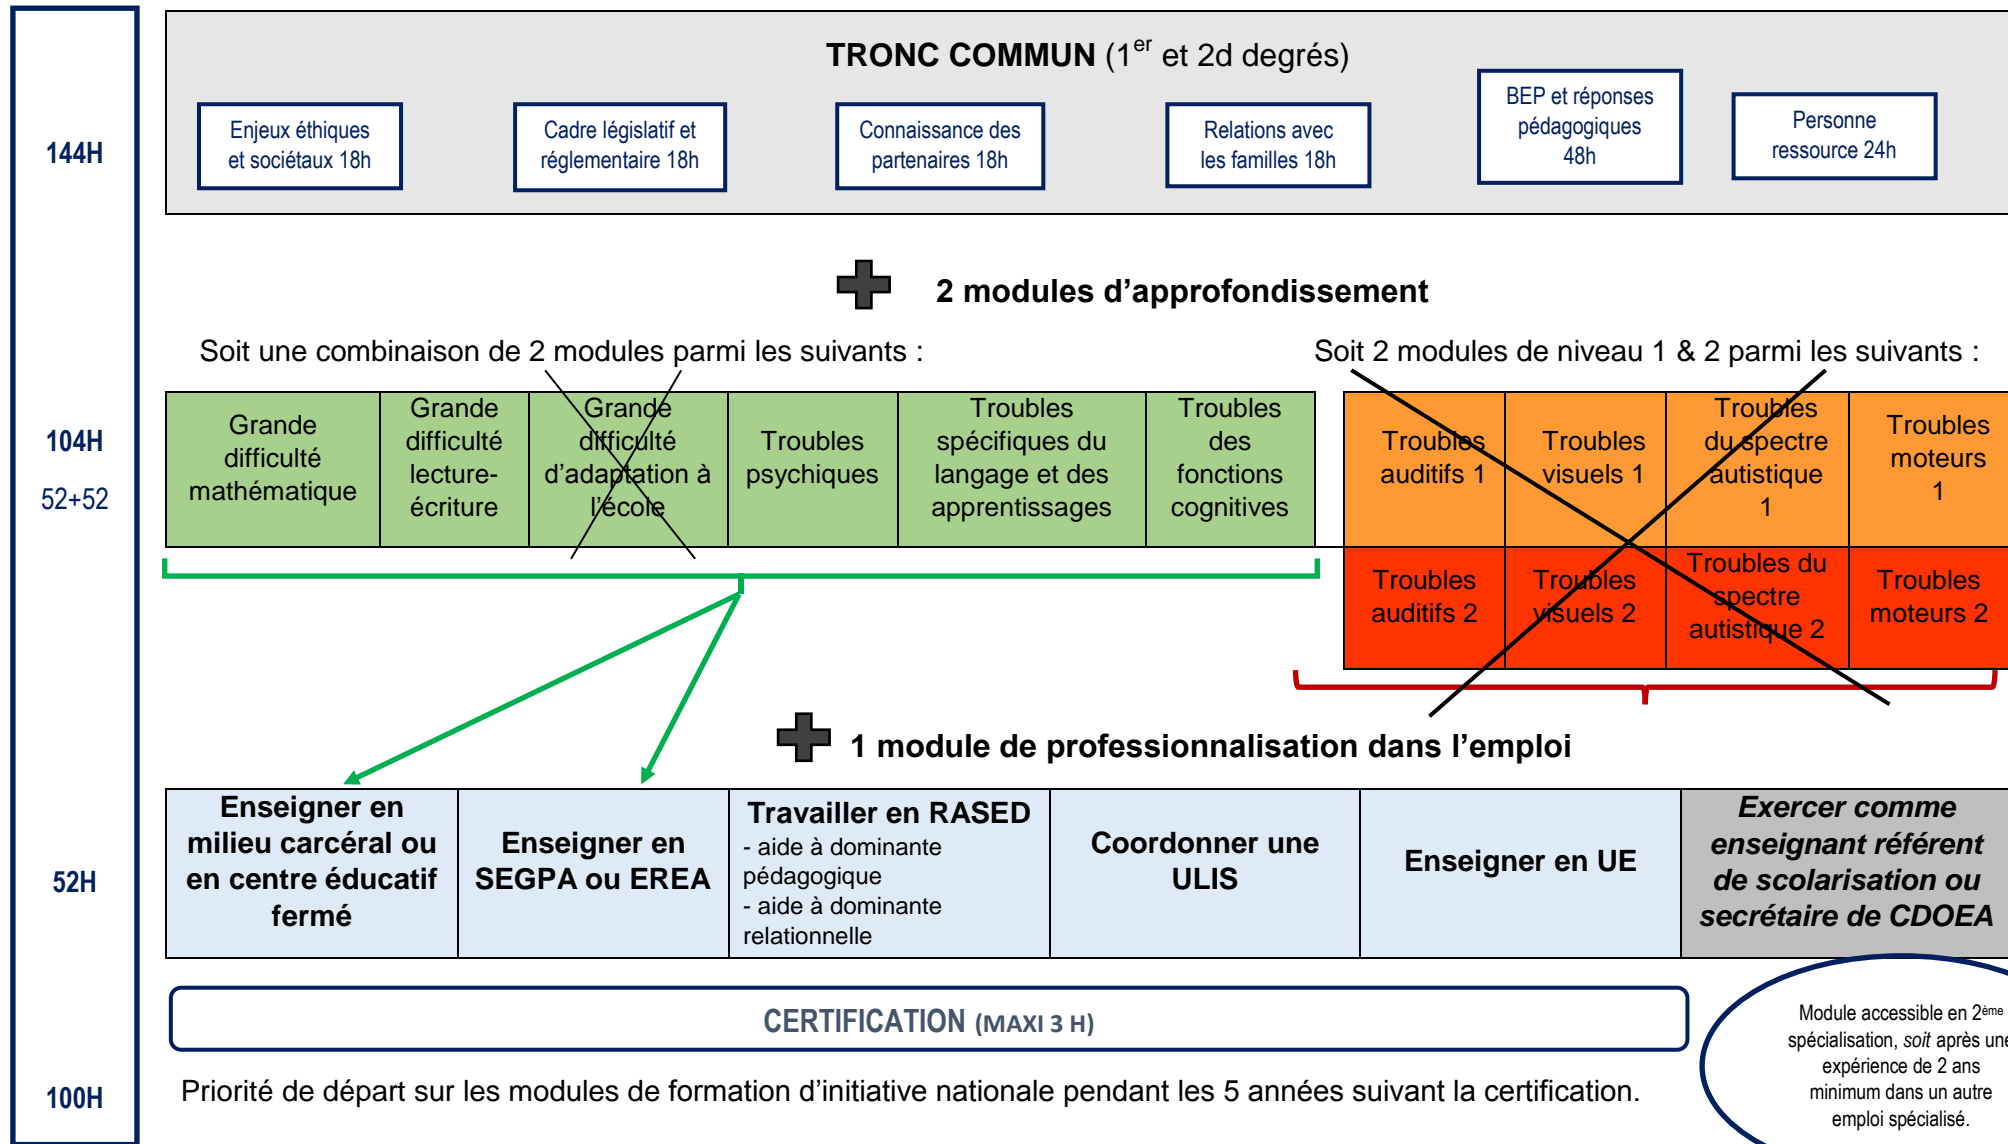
144H

104H

52+52

52H

100H

TRONC COMMUN (1$^{er}$ et 2d degrés)

Enjeux éthiques et sociétaux 18h

Cadre législatif et réglementaire 18h

Connaissance des partenaires 18h

Relations avec les familles 18h

BEP et réponses pédagogiques 48h

Personne ressource 24h

2 modules d'approfondissement

Soit une combinaison de 2 modules parmi les suivants :

Soit 2 modules de niveau 1 & 2 parmi les suivants :

| Grande difficulté mathématique | Grande difficulté lecture-écriture | Grande difficulté d'adaptation à l'école | Troubles psychiques | Troubles spécifiques du langage et des apprentissages | Troubles des fonctions cognitives |
|---|---|---|---|---|---|

| Troubles auditifs 1 | Troubles visuels 1 | Troubles du spectre autistique 1 | Troubles moteurs 1 |
|---|---|---|---|
| Troubles auditifs 2 | Troubles visuels 2 | Troubles du spectre autistique 2 | Troubles moteurs 2 |

1 module de professionnalisation dans l'emploi

| Enseigner en milieu carcéral ou en centre éducatif fermé | Enseigner en SEGPA ou EREA | Travailler en RASED - aide à dominante pédagogique - aide à dominante relationnelle | Coordonner une ULIS | Enseigner en UE | Exercer comme enseignant référent de scolarisation ou secrétaire de CDOEA |
|---|---|---|---|---|---|

CERTIFICATION (MAXI 3 H)

Priorité de départ sur les modules de formation d'initiative nationale pendant les 5 années suivant la certification.

Module accessible en 2$^{ème}$ spécialisation, soit après une expérience de 2 ans minimum dans un autre emploi spécialisé.